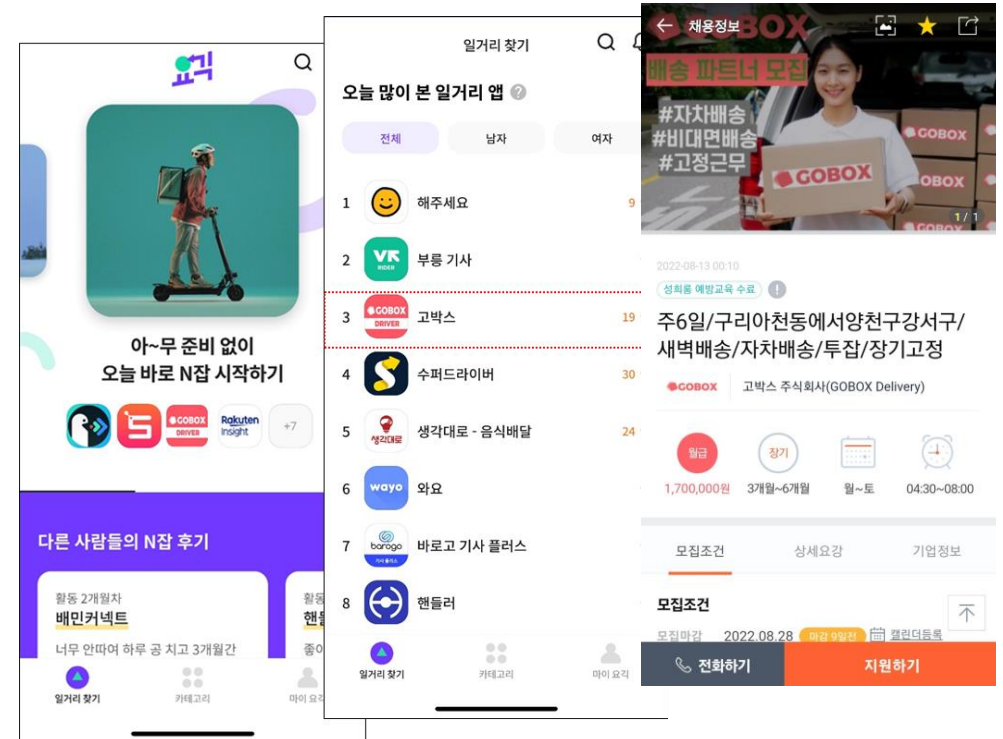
요긱

아~무 준비 없이
오늘 바로 N잡 시작하기

GOBOX DRIVER
Rakuten Insight
+7

다른 사람들의 N잡 후기

활동 2개월차
배민커넥트
너무 안따여 하루 공 치고 3개월간

활동
핸들
좋아

일거리 찾기
카테고리
마이 요긱

일거리 찾기

오늘 많이 본 일거리 앱

전체
남자
여자

1 해주세요 9
2 부릉 기사
3 고박스 19
4 수퍼드라이버 30
5 생각대로 - 음식배달 24
6 와요
7 바로고 기사 플러스
8 핸들러

일거리 찾기
카테고리
마이 요긱

채용정보
배송 파트너 모집
#자차배송
#비대면배송
#고정근무
GOBOX
1 / 1

2022-08-13 00:10
성희롱 예방교육 수료

주6일/구리아천동에서양천구강서구/새벽배송/자차배송/투잡/장기고정

GOBOX 고박스 주식회사(GOBOX Delivery)

월급
1,700,000원
장기
3개월~6개월
월~토
04:30~08:00

모집조건
상세요강
기업정보

모집조건
모집마감 2022.08.28 마감 9일전 캘린더등록

전화하기
지원하기